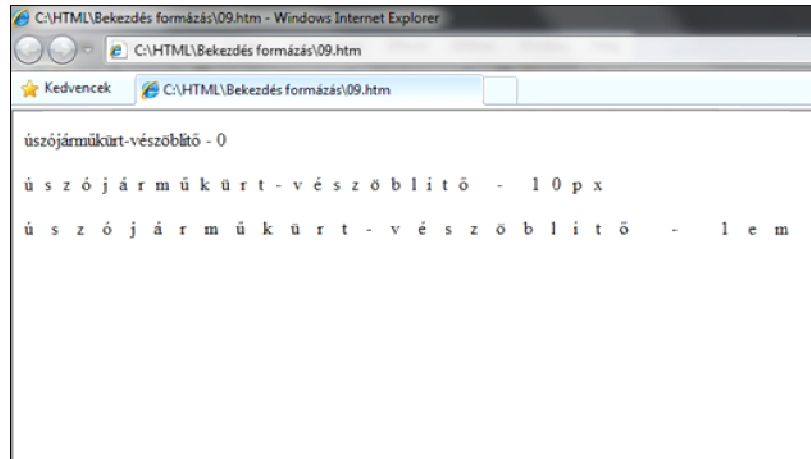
C:\HTML\Bekezdés formázás\09.htm - Windows Internet Explorer

C:\HTML\Bekezdés formázás\09.htm

Kedvencek

C:\HTML\Bekezdés formázás\09.htm

úszójárműkürt-vészöblítő - 0

ú s z ó j á r m ű k ü r t - v é s z ö b l í t ő - 1 0 p x

ú s z ó j á r m ű k ü r t - v é s z ö b l í t ő - 1 e m